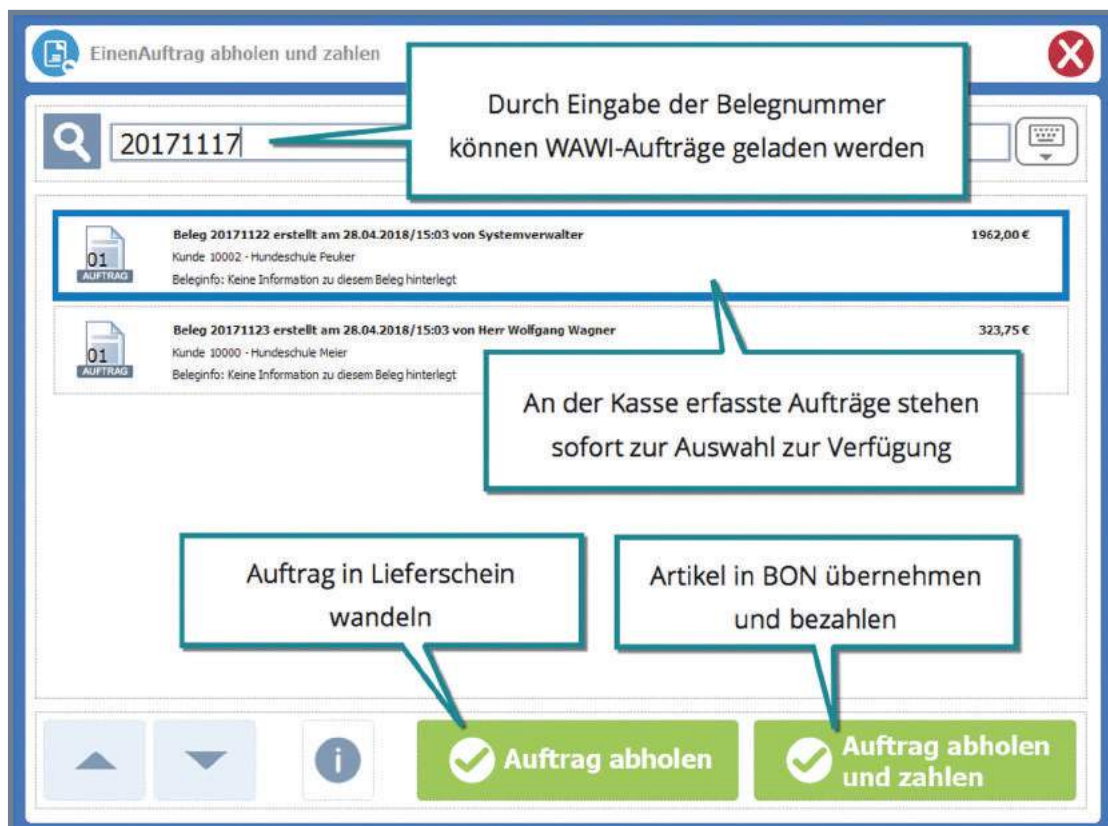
EinenAuftrag abholen und zahlen

20171117

Durch Eingabe der Belegnummer können WAWI-Aufträge geladen werden

01
AUFTRAG
Beleg 20171122 erstellt am 28.04.2018/15:03 von Systemverwalter
Kunde 10002 - Hundeschule Peuker
Beleginfo: Keine Information zu diesem Beleg hinterlegt
1962,00 €

01
AUFTRAG
Beleg 20171123 erstellt am 28.04.2018/15:03 von Herr Wolfgang Wagner
Kunde 10000 - Hundeschule Meier
Beleginfo: Keine Information zu diesem Beleg hinterlegt
323,75 €

An der Kasse erfasste Aufträge stehen sofort zur Auswahl zur Verfügung

Auftrag in Lieferschein wandeln

Artikel in BON übernehmen und bezahlen

Auftrag abholen

Auftrag abholen und zahlen